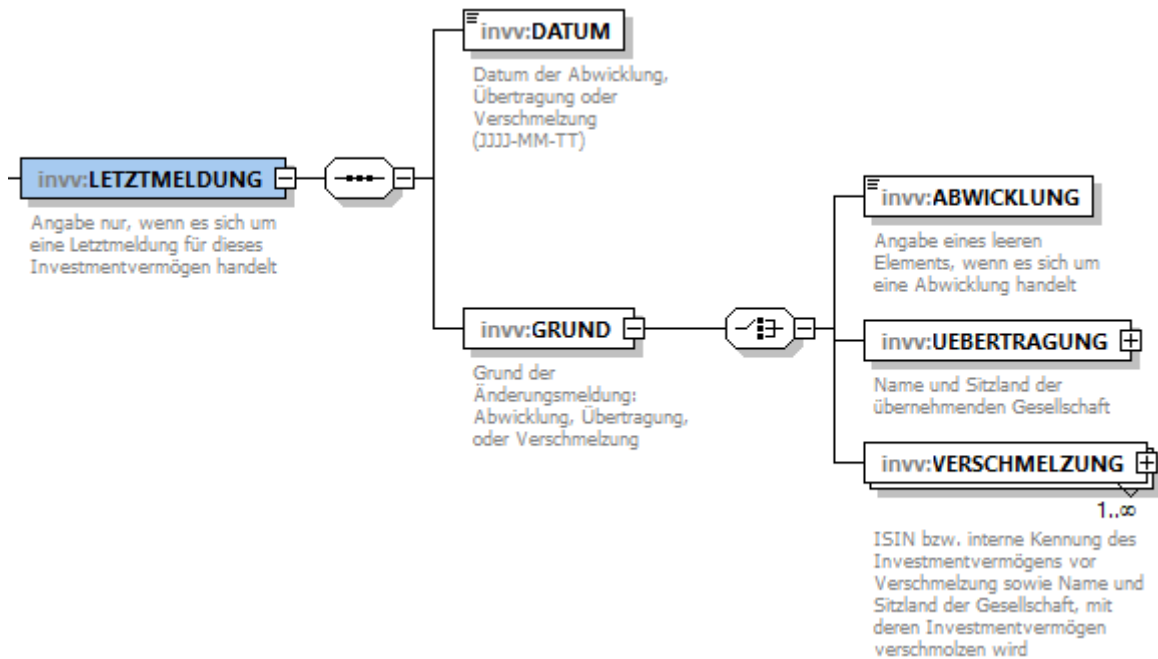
invv:DATUM

Datum der Abwicklung, Übertragung oder Verschmelzung (JJJJ-MM-TT)

invv:LETZTMELDUNG

Angabe nur, wenn es sich um eine Letztmeldung für dieses Investmentvermögen handelt

invv:ABWICKLUNG

Angabe eines leeren Elements, wenn es sich um eine Abwicklung handelt

invv:GRUND

Grund der Änderungsmeldung: Abwicklung, Übertragung, oder Verschmelzung

invv:UEBERTRAGUNG

Name und Sitzland der übernehmenden Gesellschaft

invv:VERSCHMELZUNG

1..∞

ISIN bzw. interne Kennung des Investmentvermögens vor Verschmelzung sowie Name und Sitzland der Gesellschaft, mit deren Investmentvermögen verschmolzen wird